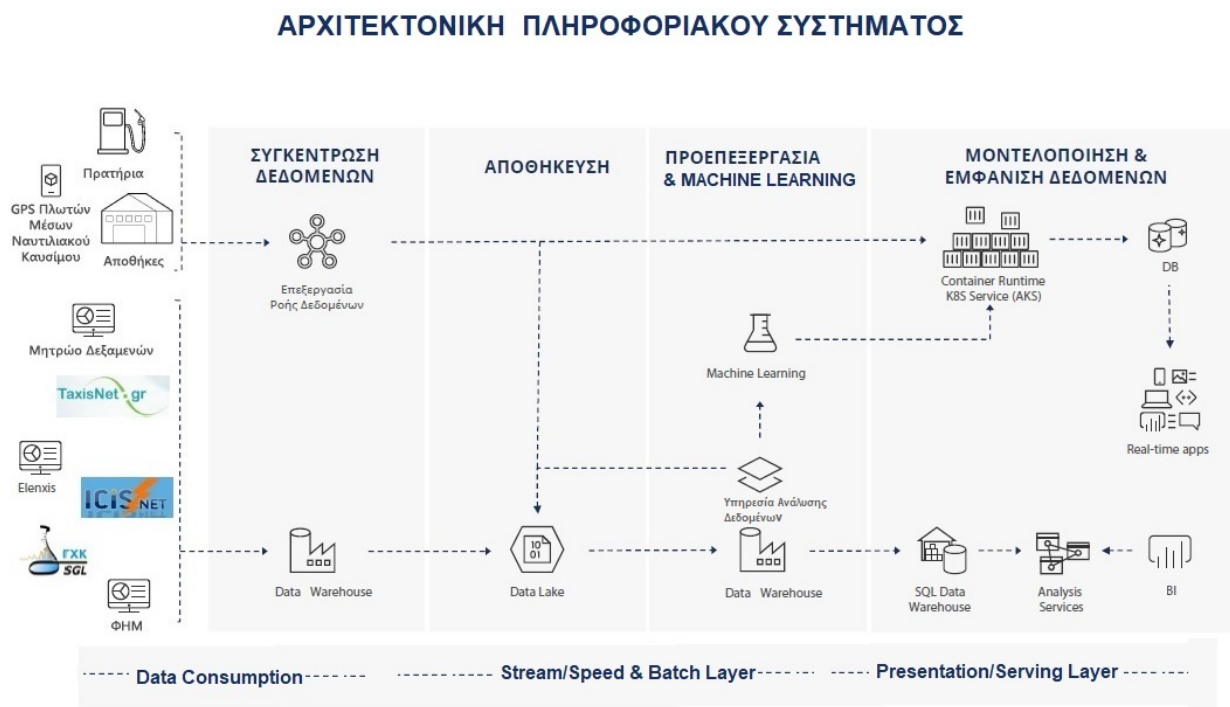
ΑΡΧΙΤΕΚΤΟΝΙΚΗ ΠΛΗΡΟΦΟΡΙΑΚΟΥ ΣΥΣΤΗΜΑΤΟΣ

Πρατήρια

GPS Πλωτών Μέσων Ναυτιλιακού Καυσίμου

Αποθήκες

Μητρώο Δεξαμενών

TaxisNet.gr

Elenxis

ICISNET

ΓΧΚ SGL

ΦΗΜ

ΣΥΓΚΕΝΤΡΩΣΗ ΔΕΔΟΜΕΝΩΝ

Επεξεργασία Ροής Δεδομένων

Data Warehouse

ΑΠΟΘΗΚΕΥΣΗ

10 01

Data Lake

ΠΡΟΕΠΕΞΕΡΓΑΣΙΑ & MACHINE LEARNING

Machine Learning

Υπηρεσία Ανάλυσης Δεδομένων

Data Warehouse

ΜΟΝΤΕΛΟΠΟΙΗΣΗ & ΕΜΦΑΝΙΣΗ ΔΕΔΟΜΕΝΩΝ

Container Runtime K8S Service (AKS)

DB

Real-time apps

SQL Data Warehouse

Analysis Services

BI

Data Consumption

Stream/Speed & Batch Layer

Presentation/Serving Layer